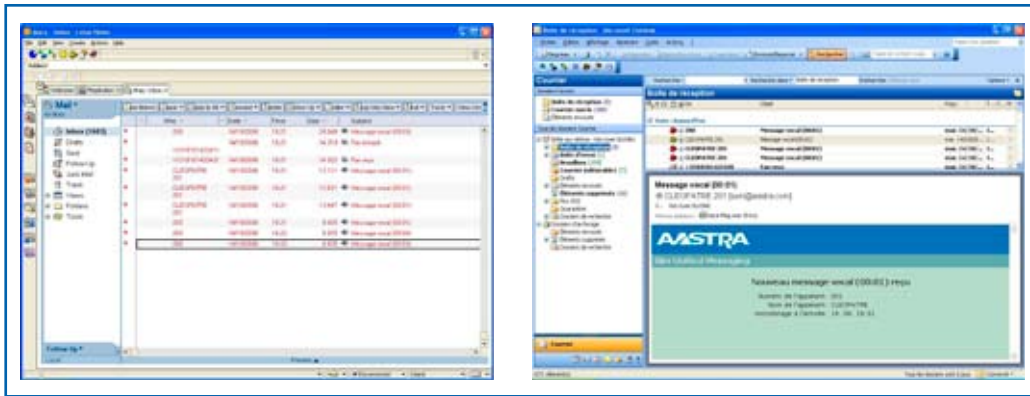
Mail
Inbox (1065)
Drafts
Sent
Follow-up
Junk Mail
Trash
Views
Folders
Tools
Follow Up

Courrier
Boîte de réception
Message vocal (00:01)
CLEOPATRE 201
AASTRA
Nouveau message vocal (00:01) reçu
Numéro de l'appelant : 201
Nom de l'appelant : CLEOPATRE
Horodatage à l'arrivée : 14 :30 :24 :31
Courrier